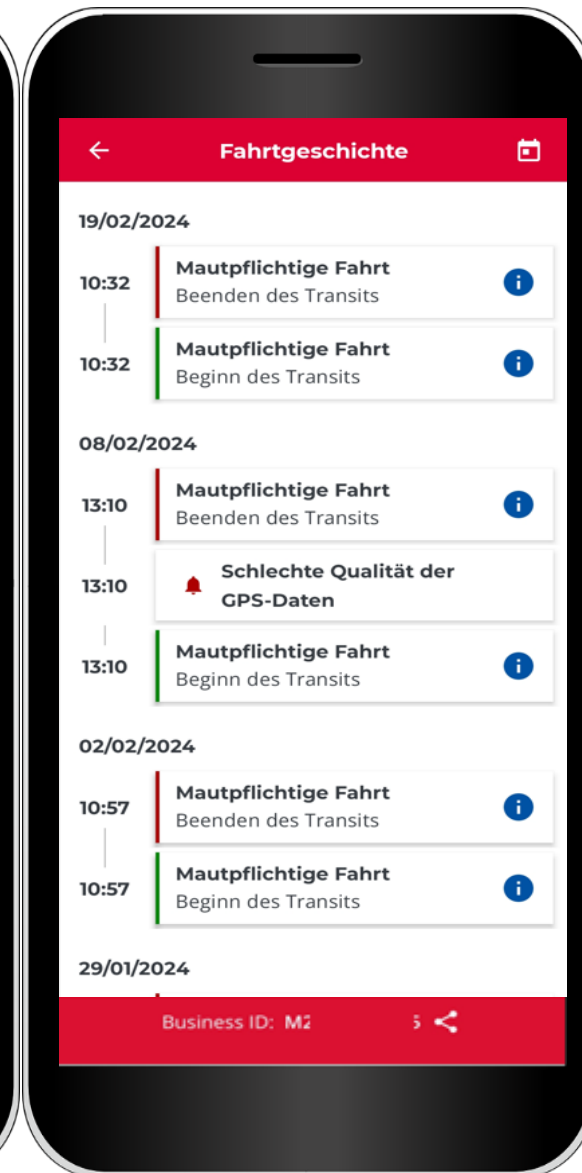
Fahrtgeschichte

19/02/2024

10:32 Mautpflichtige Fahrt
Beenden des Transits

10:32 Mautpflichtige Fahrt
Beginn des Transits

08/02/2024

13:10 Mautpflichtige Fahrt
Beenden des Transits

13:10 Schlechte Qualität der GPS-Daten

13:10 Mautpflichtige Fahrt
Beginn des Transits

02/02/2024

10:57 Mautpflichtige Fahrt
Beenden des Transits

10:57 Mautpflichtige Fahrt
Beginn des Transits

29/01/2024

Business ID: M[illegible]5